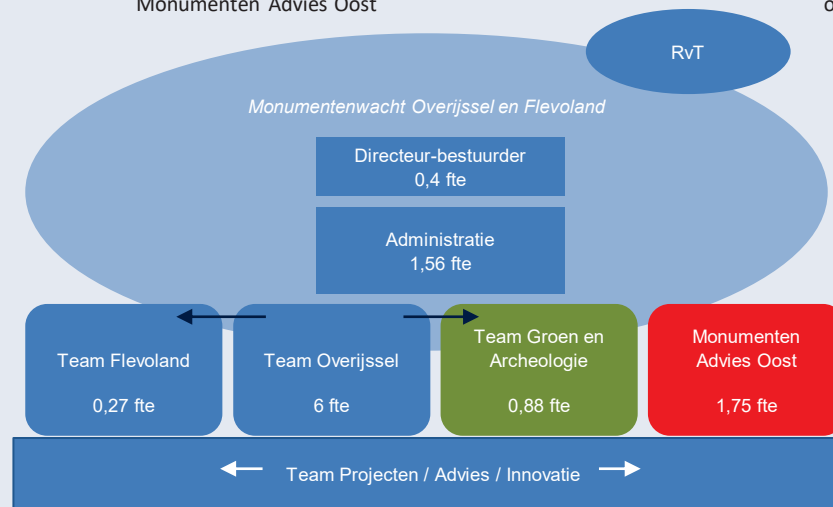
Monumenten Advies Oost

RvT

Monumentenwacht Overijssel en Flevoland

Directeur-bestuurder
0,4 fte

Administratie
1,56 fte

Team Flevoland
0,27 fte

Team Overijssel
6 fte

Team Groen en Archeologie
0,88 fte

Monumenten Advies Oost
1,75 fte

Team Projecten / Advies / Innovatie